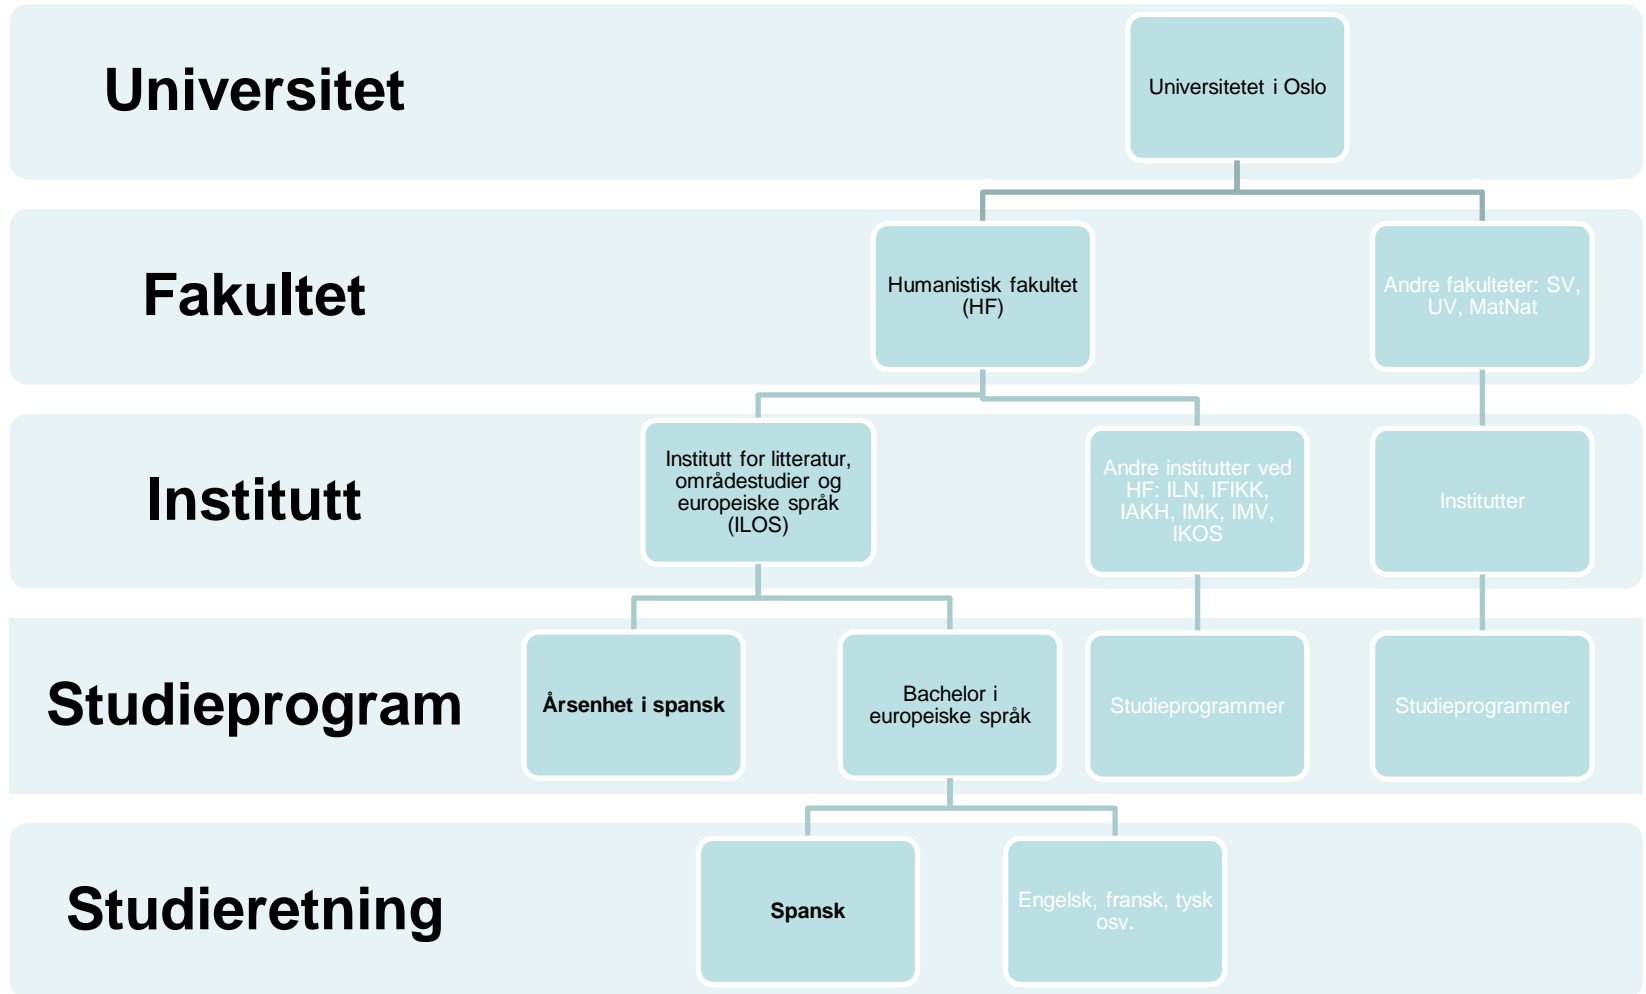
Universitet

Universitetet i Oslo

Fakultet

Humanistisk fakultet (HF)

Andre fakulteter: SV, UV, MatNat

Institutt

Institutt for litteratur, områdestudier og europeiske språk (ILOS)

Andre institutter ved HF: ILN, IFIKK, IAKH, IMK, IMV, IKOS

Institutter

Studieprogram

Årsenhet i spansk

Bachelor i europeiske språk

Studieprogrammer

Studieprogrammer

Studieretning

Spansk

Engelsk, fransk, tysk osv.